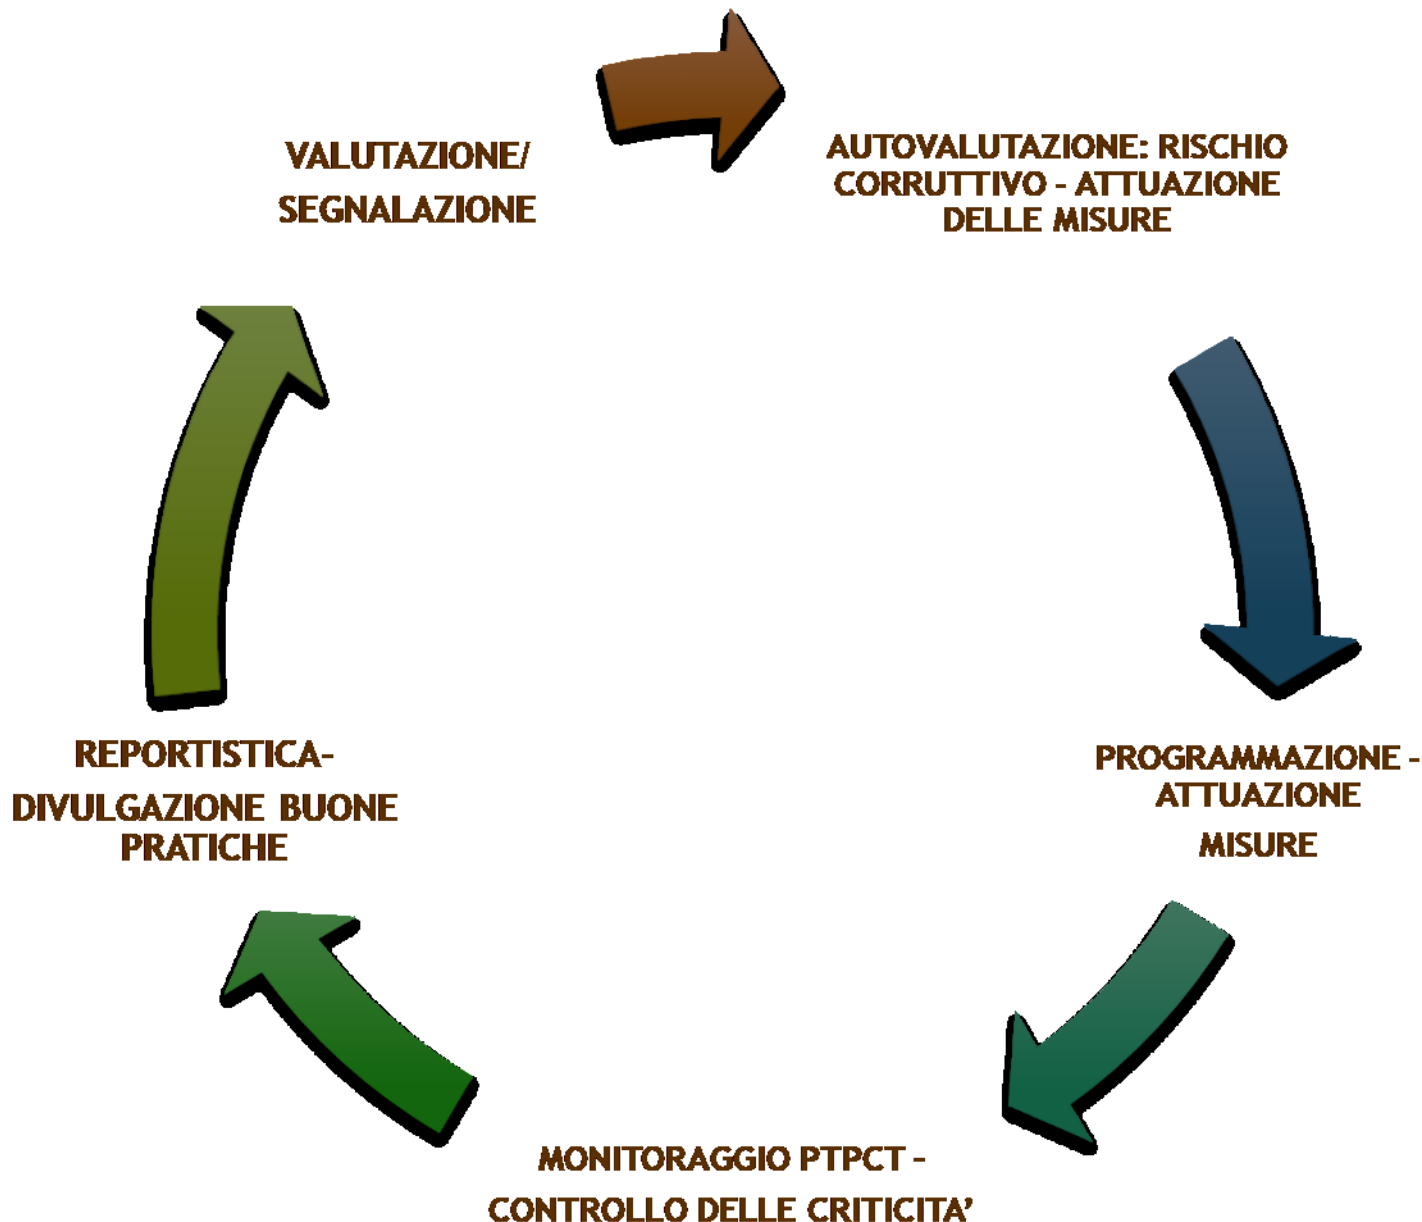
VALUTAZIONE/ SEGNALAZIONE

AUTOVALUTAZIONE: RISCHIO CORRUTTIVO - ATTUAZIONE DELLE MISURE

PROGRAMMAZIONE - ATTUAZIONE MISURE

MONITORAGGIO PTPCT - CONTROLLO DELLE CRITICITA'

REPORTISTICA- DIVULGAZIONE BUONE PRATICHE